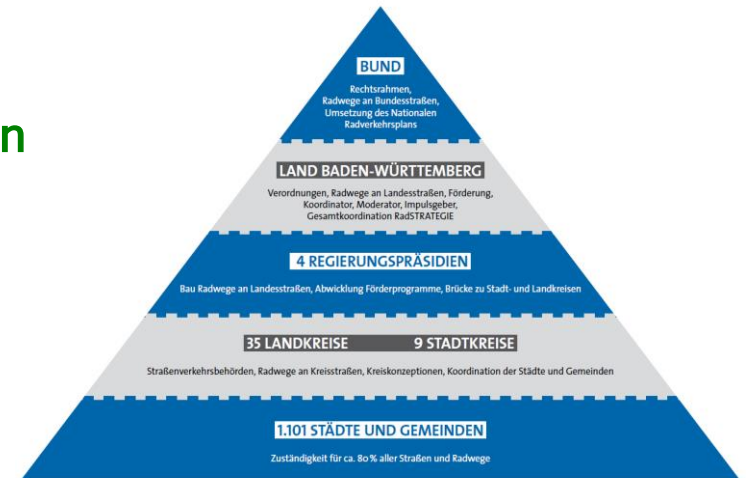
n

BUND

Rechtsrahmen, Radwege an Bundesstraßen, Umsetzung des Nationalen Radverkehrsplans

LAND BADEN-WÜRTTEMBERG

Verordnungen, Radwege an Landesstraßen, Förderung, Koordinator, Moderator, Impulsgeber, Gesamtkoordination RadSTRATEGIE

4 REGIERUNGSPRÄSIDIEN

Bau Radwege an Landesstraßen, Abwicklung Förderprogramme, Brücke zu Stadt- und Landkreisen

35 LANDKREISE

9 STADTKREISE

Straßenverkehrsbehörden, Radwege an Kreisstraßen, Kreiskonzeptionen, Koordination der Städte und Gemeinden

1.101 STÄDTE UND GEMEINDEN

Zuständigkeit für ca. 80 % aller Straßen und Radwege